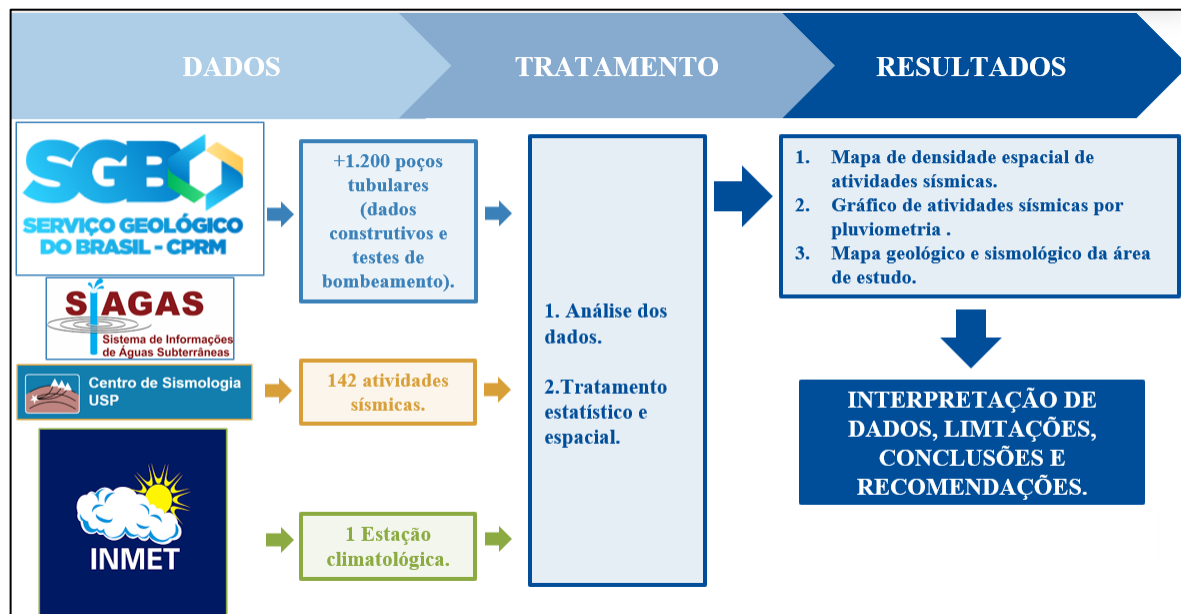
DADOS

TRATAMENTO

RESULTADOS

SGB

SERVIÇO GEOLÓGICO DO BRASIL - CPRM

SIAGAS
Sistema de Informações de Águas Subterrâneas

Centro de Sismologia USP

INMET

+1.200 poços tubulares (dados construtivos e testes de bombeamento).

142 atividades sísmicas.

1 Estação climatológica.

1. Análise dos dados.

2.Tratamento estatístico e espacial.

1. Mapa de densidade espacial de atividades sísmicas.
2. Gráfico de atividades sísmicas por pluviometria .
3. Mapa geológico e sismológico da área de estudo.

INTERPRETAÇÃO DE DADOS, LIMTAÇÕES, CONCLUSÕES E RECOMENDAÇÕES.